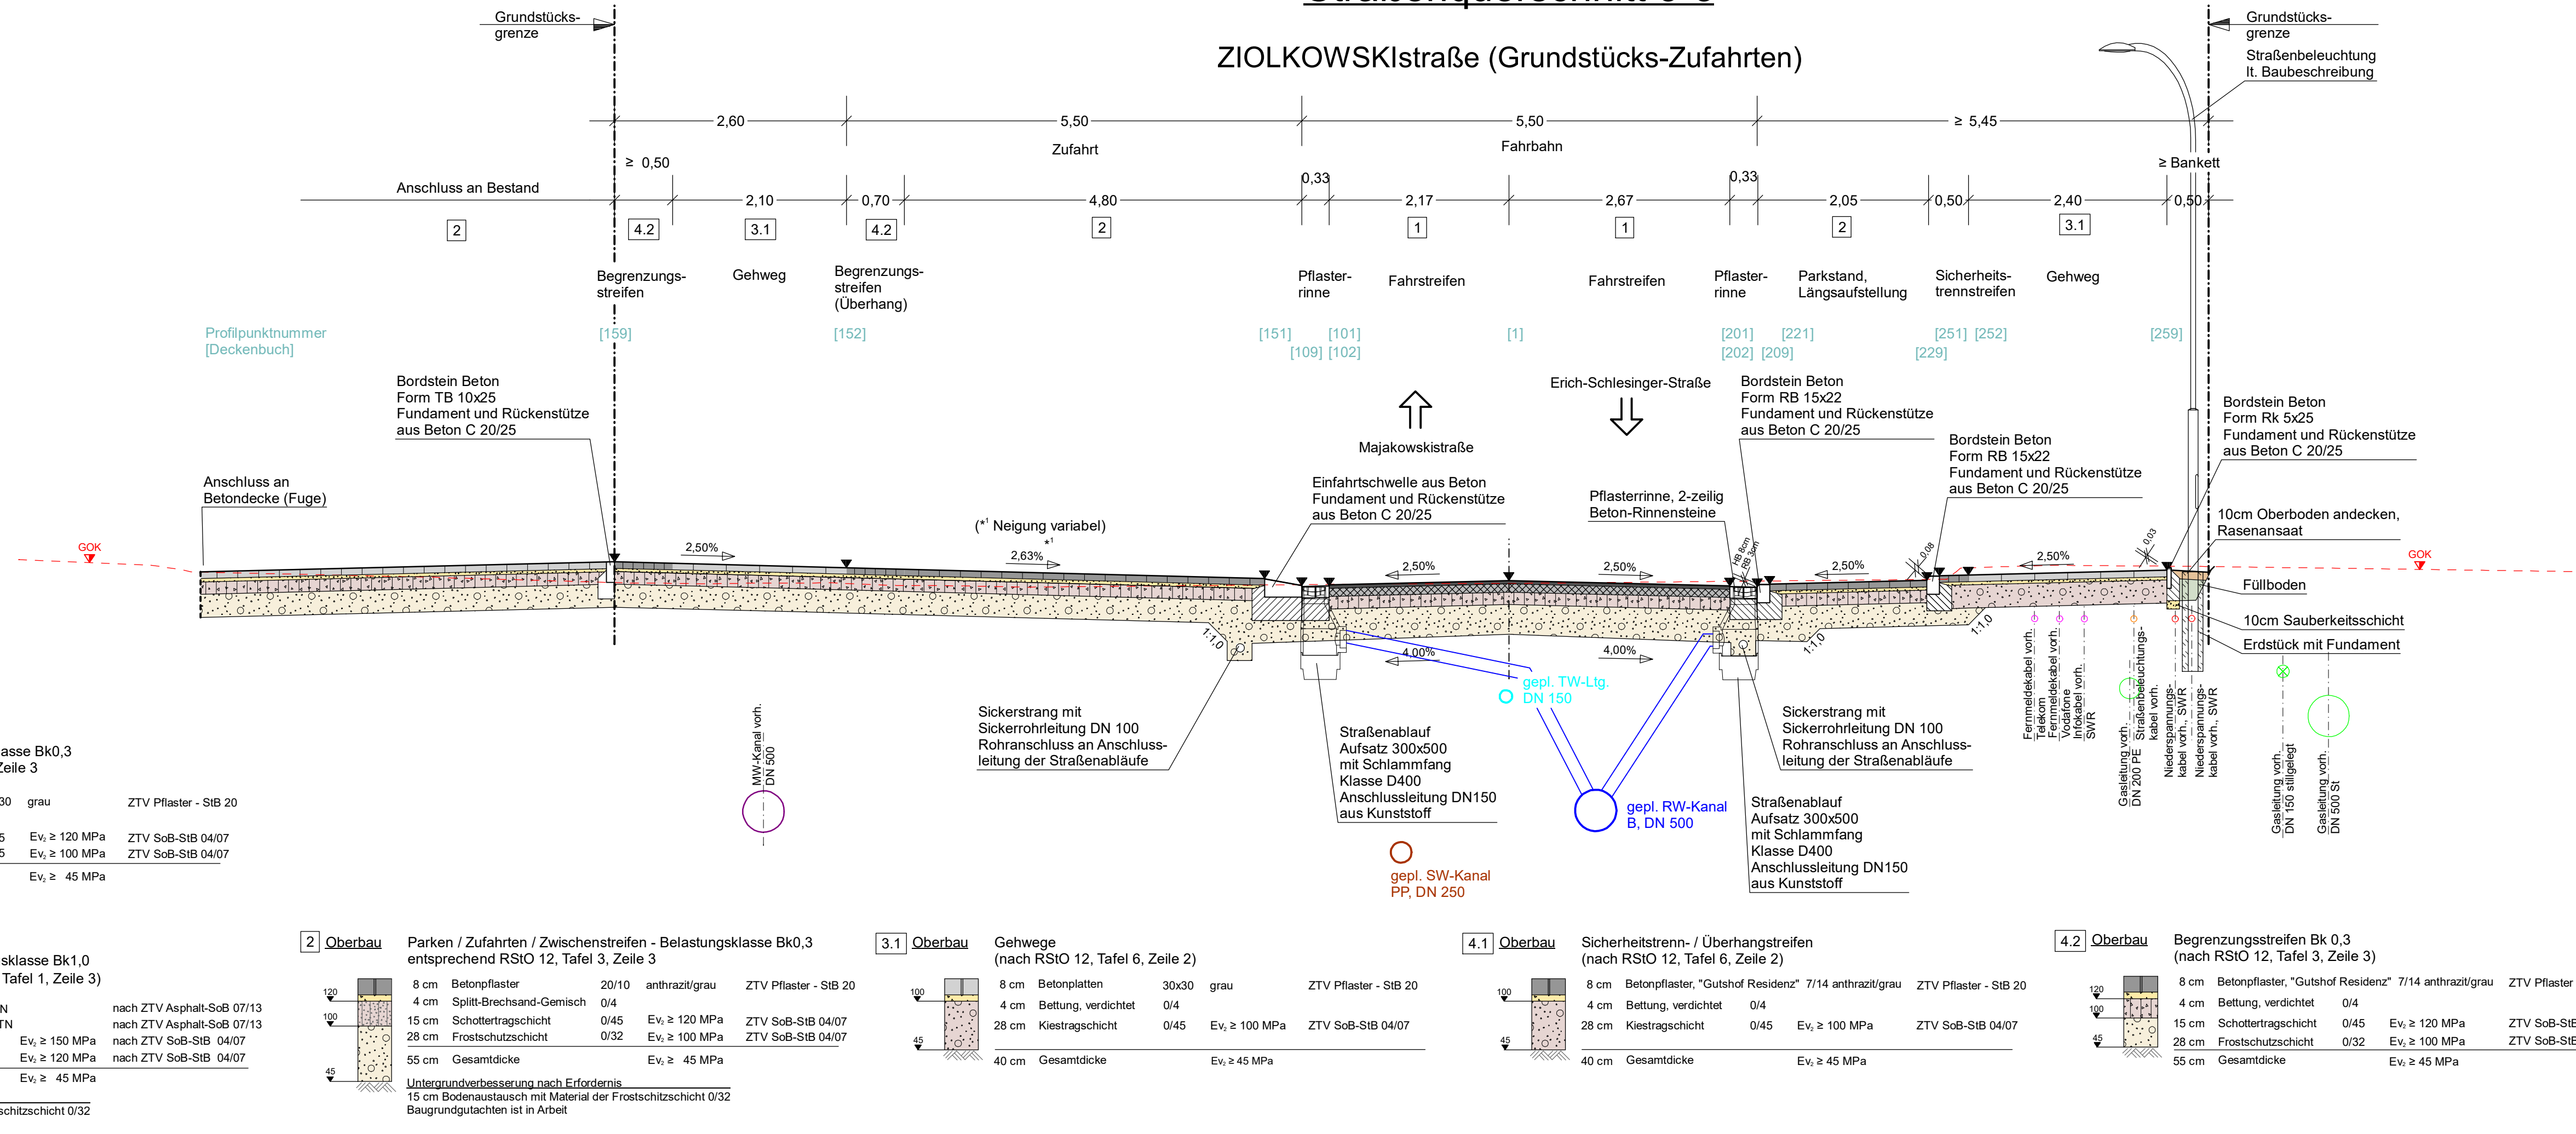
Grundstücks-
grenze

ZIOLKOWSKIstraße (Grundstücks-Zufahrten)

Grundstücks-
grenze
Straßenbeleuchtung
lt. Baubeschreibung

2,60
5,50
Zufahrt
5,50
Fahrbahn
≥ 5,45
≥ 0,50
≥ Bankett
Anschluss an Bestand
0,33
0,33
2,10
0,70
4,80
2,17
2,67
2,05
0,50
2,40
0,50
2
4.2
3.1
4.2
2
1
1
2
3.1

Begrenzungs-
streifen
Gehweg
Begrenzungs-
streifen
(Überhang)
Pflaster-
rinne
Fahrstreifen
Fahrstreifen
Pflaster-
rinne
Parkstand,
Längsaufstellung
Sicherheits-
trennstreifen
Gehweg

Profilpunktnummer
[Deckenbuch]
[159]
[152]
[151]
[101]
[109]
[102]
[1]
[201]
[202]
[209]
[221]
[251]
[252]
[229]
[259]

Bordstein Beton
Form TB 10x25
Fundament und Rückenstütze
aus Beton C 20/25

Majakowskistraße
Erich-Schlesinger-Straße

Bordstein Beton
Form RB 15x22
Fundament und Rückenstütze
aus Beton C 20/25

Bordstein Beton
Form Rk 5x25
Fundament und Rückenstütze
aus Beton C 20/25

Bordstein Beton
Form RB 15x22
Fundament und Rückenstütze
aus Beton C 20/25

Anschluss an
Betondecke (Fuge)

Einfahrtschwelle aus Beton
Fundament und Rückenstütze
aus Beton C 20/25

Pflasterrinne, 2-zeilig
Beton-Rinnensteine

10cm Oberboden andecken,
Rasenansaat

(*¹ Neigung variabel)
*¹
GOK
2,50%
2,63%
2,50%
2,50%
2,50%
2,50%
0,08
0,03
GOK
RB 8cm
RB 3cm
Füllboden
10cm Sauberkeitsschicht
Erdstück mit Fundament
1:1,0
1:1,0
1:1,0
4,00%
4,00%

Sickerstrang mit
Sickerrohrleitung DN 100
Rohranschluss an Anschluss-
leitung der Straßenabläufe

gepl. TW-Ltg.
DN 150

Sickerstrang mit
Sickerrohrleitung DN 100
Rohranschluss an Anschluss-
leitung der Straßenabläufe

Straßenablauf
Aufsatz 300x500
mit Schlammfang
Klasse D400
Anschlussleitung DN150
aus Kunststoff

gepl. RW-Kanal
B, DN 500

Straßenablauf
Aufsatz 300x500
mit Schlammfang
Klasse D400
Anschlussleitung DN150
aus Kunststoff

MW-Kanal vorh.
DN 500

gepl. SW-Kanal
PP, DN 250

Fernmeldekabel vorh.
Telekom
Fernmeldekabel vorh.
Vodafone
Infokabel vorh.
SWR
Gasleitung vorh.
DN 200 PE
Straßenbeleuchtungs-
kabel vorh.
Niederspannungs-
kabel vorh., SWR
Niederspannungs-
kabel vorh., SWR
Gasleitung vorh.
DN 150 stillgelegt
Gasleitung vorh.
DN 500 St

asse Bk0,3
Zeile 3
30 grau ZTV Pflaster - StB 20
5 Ev₂ ≥ 120 MPa ZTV SoB-StB 04/07
5 Ev₂ ≥ 100 MPa ZTV SoB-StB 04/07
Ev₂ ≥ 45 MPa

sklasse Bk1,0
Tafel 1, Zeile 3)
N nach ZTV Asphalt-SoB 07/13
TN nach ZTV Asphalt-SoB 07/13
Ev₂ ≥ 150 MPa nach ZTV SoB-StB 04/07
Ev₂ ≥ 120 MPa nach ZTV SoB-StB 04/07
Ev₂ ≥ 45 MPa
schitzschicht 0/32

2 Oberbau
Parken / Zufahrten / Zwischenstreifen - Belastungsklasse Bk0,3
entsprechend RStO 12, Tafel 3, Zeile 3
120
100
45
8 cm Betonpflaster 20/10 anthrazit/grau ZTV Pflaster - StB 20
4 cm Splitt-Brechsand-Gemisch 0/4
15 cm Schottertragschicht 0/45 Ev₂ ≥ 120 MPa ZTV SoB-StB 04/07
28 cm Frostschutzschicht 0/32 Ev₂ ≥ 100 MPa ZTV SoB-StB 04/07
55 cm Gesamtdicke Ev₂ ≥ 45 MPa
Untergrundverbesserung nach Erfordernis
15 cm Bodenaustausch mit Material der Frostschutzschicht 0/32
Baugrundgutachten ist in Arbeit

3.1 Oberbau
Gehwege
(nach RStO 12, Tafel 6, Zeile 2)
100
45
8 cm Betonplatten 30x30 grau ZTV Pflaster - StB 20
4 cm Bettung, verdichtet 0/4
28 cm Kiestragschicht 0/45 Ev₂ ≥ 100 MPa ZTV SoB-StB 04/07
40 cm Gesamtdicke Ev₂ ≥ 45 MPa

4.1 Oberbau
Sicherheitstrenn- / Überhangstreifen
(nach RStO 12, Tafel 6, Zeile 2)
100
45
8 cm Betonpflaster, "Gutshof Residenz" 7/14 anthrazit/grau ZTV Pflaster - StB 20
4 cm Bettung, verdichtet 0/4
28 cm Kiestragschicht 0/45 Ev₂ ≥ 100 MPa ZTV SoB-StB 04/07
40 cm Gesamtdicke Ev₂ ≥ 45 MPa

4.2 Oberbau
Begrenzungsstreifen Bk 0,3
(nach RStO 12, Tafel 3, Zeile 3)
120
100
45
8 cm Betonpflaster, "Gutshof Residenz" 7/14 anthrazit/grau ZTV Pflaster
4 cm Bettung, verdichtet 0/4
15 cm Schottertragschicht 0/45 Ev₂ ≥ 120 MPa ZTV SoB-StE
28 cm Frostschutzschicht 0/32 Ev₂ ≥ 100 MPa ZTV SoB-StE
55 cm Gesamtdicke Ev₂ ≥ 45 MPa